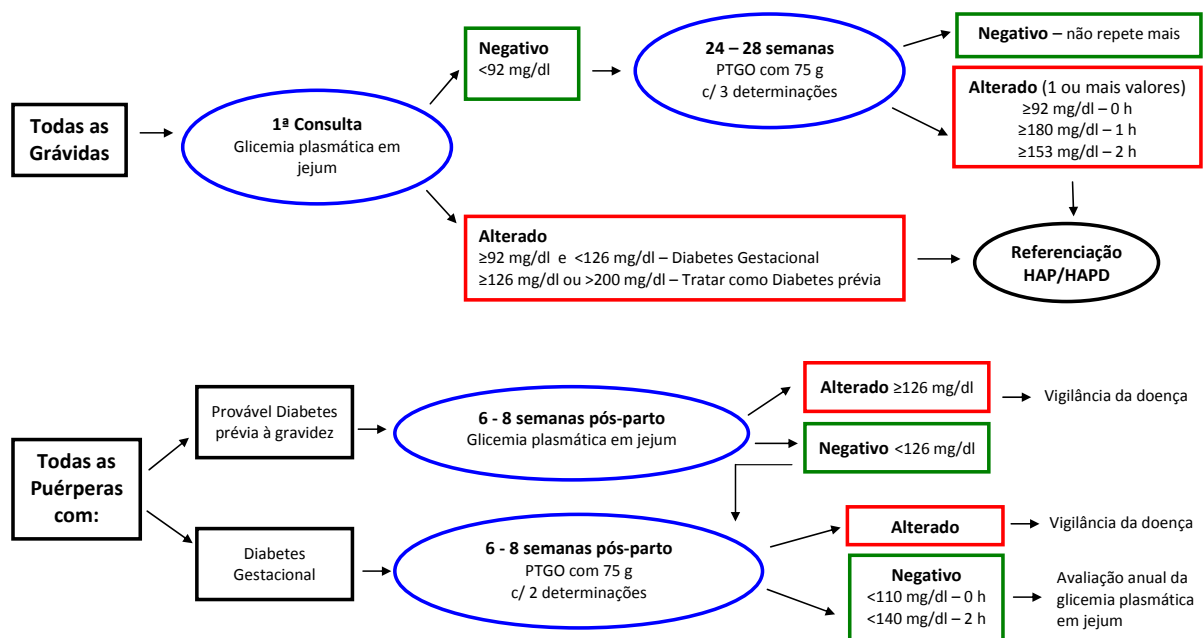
Todas as Grávidas

1ª Consulta
Glicemia plasmática em jejum

Negativo
<92 mg/dl

24 – 28 semanas
PTGO com 75 g
c/ 3 determinações

Negativo – não repete mais

Alterado (1 ou mais valores)
≥92 mg/dl – 0 h
≥180 mg/dl – 1 h
≥153 mg/dl – 2 h

Alterado
≥92 mg/dl e <126 mg/dl – Diabetes Gestacional
≥126 mg/dl ou >200 mg/dl – Tratar como Diabetes prévia

Referenciação
HAP/HAPD

Todas as Puérperas com:

Provável Diabetes prévia à gravidez

6 - 8 semanas pós-parto
Glicemia plasmática em jejum

Alterado ≥126 mg/dl

Vigilância da doença

Negativo <126 mg/dl

Diabetes Gestacional

6 - 8 semanas pós-parto
PTGO com 75 g
c/ 2 determinações

Alterado

Vigilância da doença

Negativo
<110 mg/dl – 0 h
<140 mg/dl – 2 h

Avaliação anual da glicemia plasmática em jejum